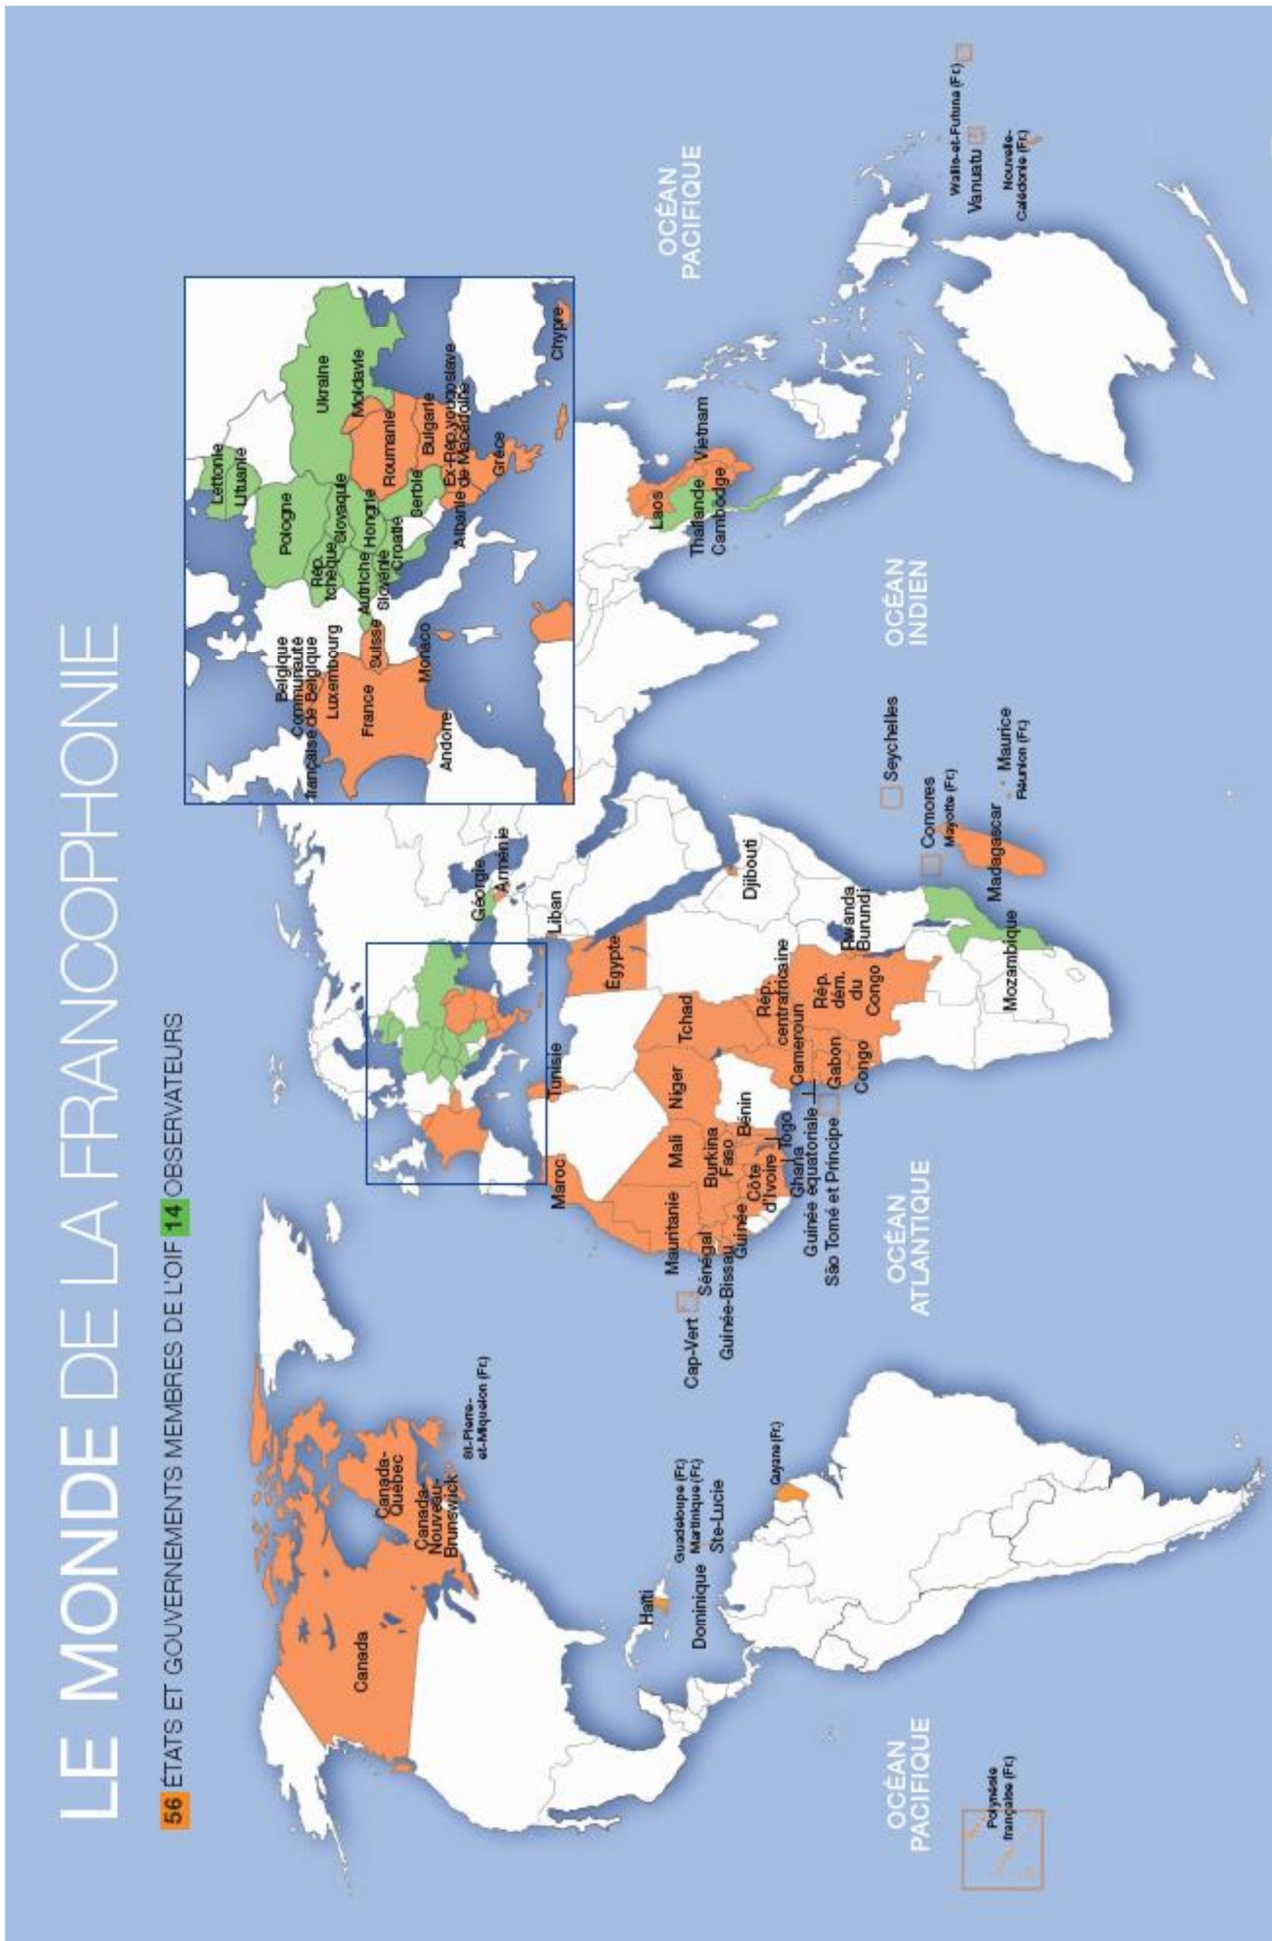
LE MONDE DE LA FRANCOPHONIE

56 ÉTATS ET GOUVERNEMENTS MEMBRES DE L'OIF 14 OBSERVATEURS

Canada
Canada-Québec
Canada-Nouveau-Brunswick
St-Pierre-et-Miquelon (Fr.)
Haïti
Dominique
Guadeloupe (Fr.)
Martinique (Fr.)
Ste-Lucie
Guyane (Fr.)
OCÉAN PACIFIQUE
Polynésie française (Fr.)
OCÉAN ATLANTIQUE
Cap-Vert
Mauritanie
Sénégal
Guinée-Bissau
Guinée
Maroc
Mali
Burkina Faso
Côte d'Ivoire
Ghana
Togo
Bénin
Niger
Tunisie
Tchad
Guinée équatoriale
São Tomé et Principe
Gabon
Congo
Cameroun
Rép. centrafricaine
Rép. dém. du Congo
Rwanda
Burundi
Égypte
Liban
Djibouti
Mozambique
Madagascar
Comores
Mayotte (Fr.)
Seychelles
Maurice
Réunion (Fr.)
Géorgie
Arménie
OCÉAN INDIEN
Laos
Thaïlande
Vietnam
Cambodge
OCÉAN PACIFIQUE
Vanuatu
Wallis-et-Futuna (Fr.)
Nouvelle-Calédonie (Fr.)
Belgique
Communauté française de Belgique
Luxembourg
France
Monaco
Andorre
Suisse
Rép. tchèque
Pologne
Lettonie
Lituanie
Slovaquie
Autriche
Hongrie
Slovénie
Croatie
Serbie
Ukraine
Moldavie
Roumanie
Bulgarie
Ex-Rép. yougoslave de Macédoine
Albanie
Grèce
Chypre